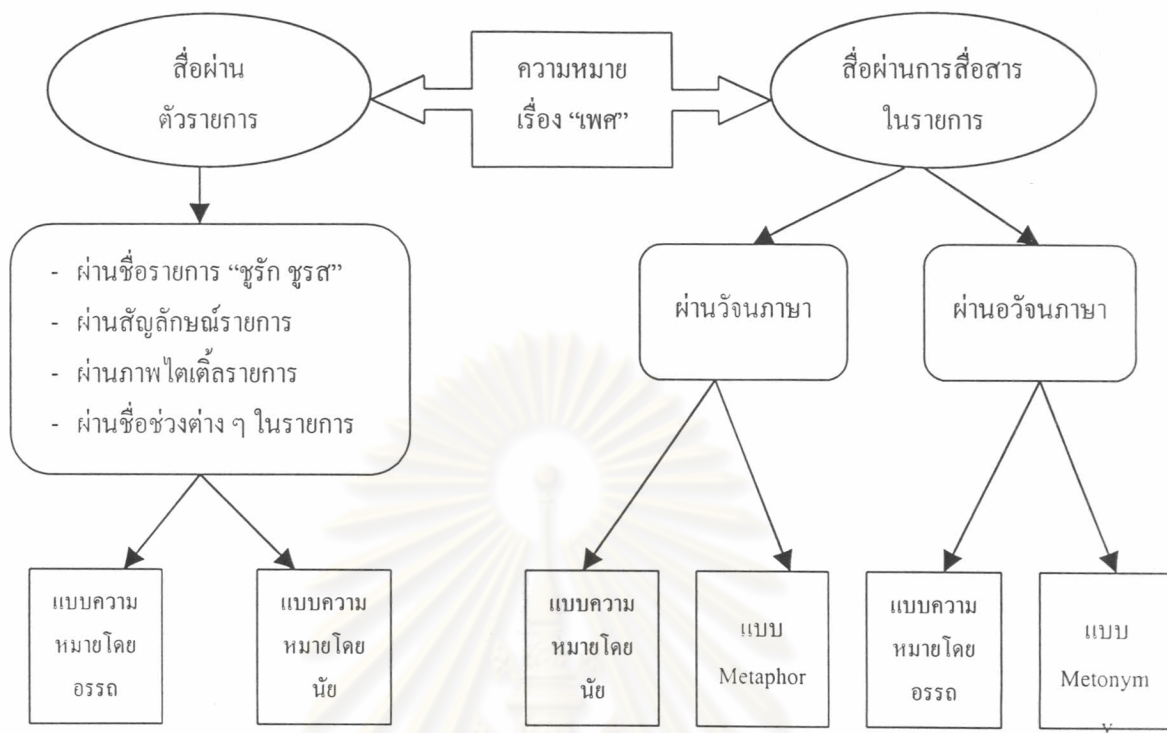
สื่อผ่าน
ตัวรายการ

ความหมาย
เรื่อง "เพศ"

สื่อผ่านการสื่อสาร
ในรายการ

- ผ่านชื่อรายการ "ชูรัก ชูรส"
- ผ่านสัญลักษณ์รายการ
- ผ่านภาพไตเติ้ลรายการ
- ผ่านชื่อช่วงต่าง ๆ ในรายการ

ผ่านวัจนภาษา

ผ่านอวัจนภาษา

แบบความหมายโดยอรรถ

แบบความหมายโดยนัย

แบบความหมายโดยนัย

แบบ Metaphor

แบบความหมายโดยอรรถ

แบบ Metonym
y